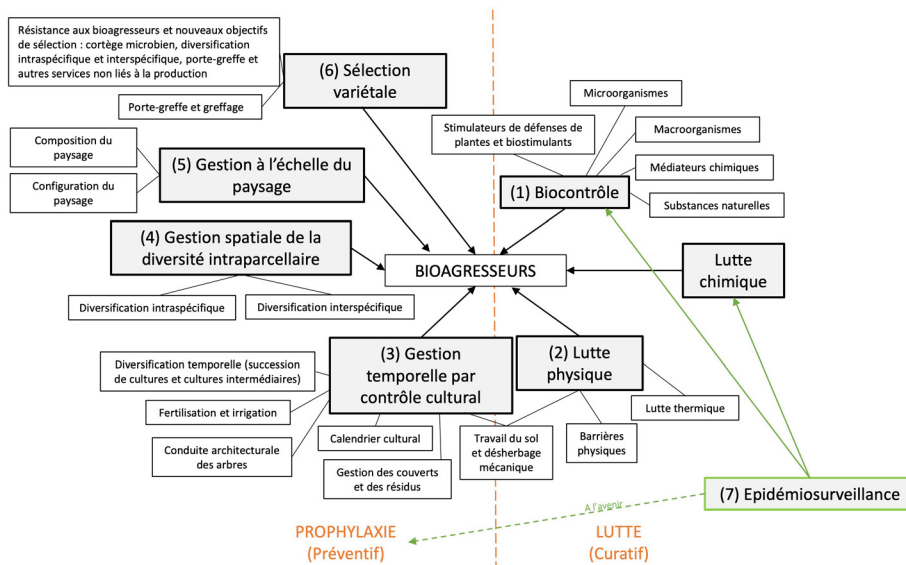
Résistance aux bioagresseurs et nouveaux objectifs de sélection : cortège microbien, diversification intraspécifique et interspécifique, porte-greffe et autres services non liés à la production

Porte-greffe et greffage

(6) Sélection variétale

Composition du paysage

Configuration du paysage

(5) Gestion à l'échelle du paysage

(4) Gestion spatiale de la diversité intraparcellaire

Diversification intraspécifique

Diversification interspécifique

Microorganismes

Stimulateurs de défenses de plantes et biostimulants

Macroorganismes

Médiateurs chimiques

(1) Biocontrôle

Substances naturelles

BIOAGRESSEURS

Lutte chimique

Diversification temporelle (succession de cultures et cultures intermédiaires)

Fertilisation et irrigation

Conduite architecturale des arbres

(3) Gestion temporelle par contrôle cultural

Calendrier cultural

Gestion des couverts et des résidus

Travail du sol et désherbage mécanique

(2) Lutte physique

Barrières physiques

Lutte thermique

(7) Epidémiosurveillance

A l'avenir

PROPHYLAXIE (Préventif)

LUTTE (Curatif)